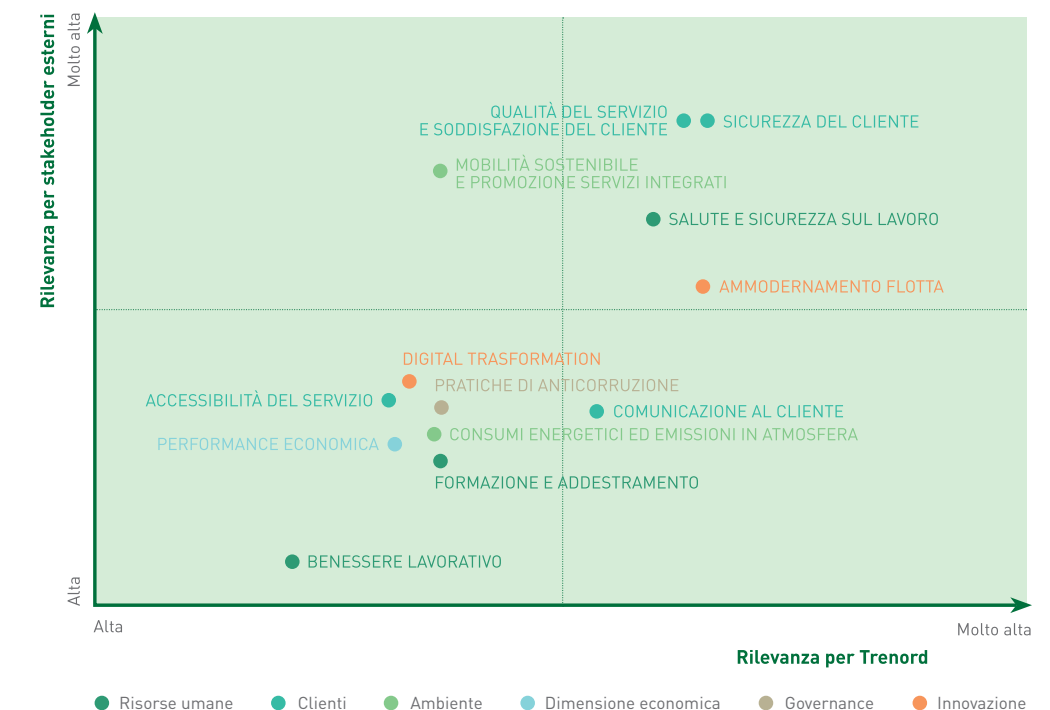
Rilevanza per stakeholder esterni

Molto alta

QUALITÀ DEL SERVIZIO
E SODDISFAZIONE DEL CLIENTE

SICUREZZA DEL CLIENTE

MOBILITÀ SOSTENIBILE
E PROMOZIONE SERVIZI INTEGRATI

SALUTE E SICUREZZA SUL LAVORO

AMMODERNAMENTO FLOTTA

DIGITAL TRASFORMATION

PRATICHE DI ANTICORRUZIONE

ACCESSIBILITÀ DEL SERVIZIO

COMUNICAZIONE AL CLIENTE

PERFORMANCE ECONOMICA

CONSUMI ENERGETICI ED EMISSIONI IN ATMOSFERA

FORMAZIONE E ADDESTRAMENTO

BENESSERE LAVORATIVO

Alta

Alta

Molto alta

Rilevanza per Trenord

Risorse umane Clienti Ambiente Dimensione economica Governance Innovazione